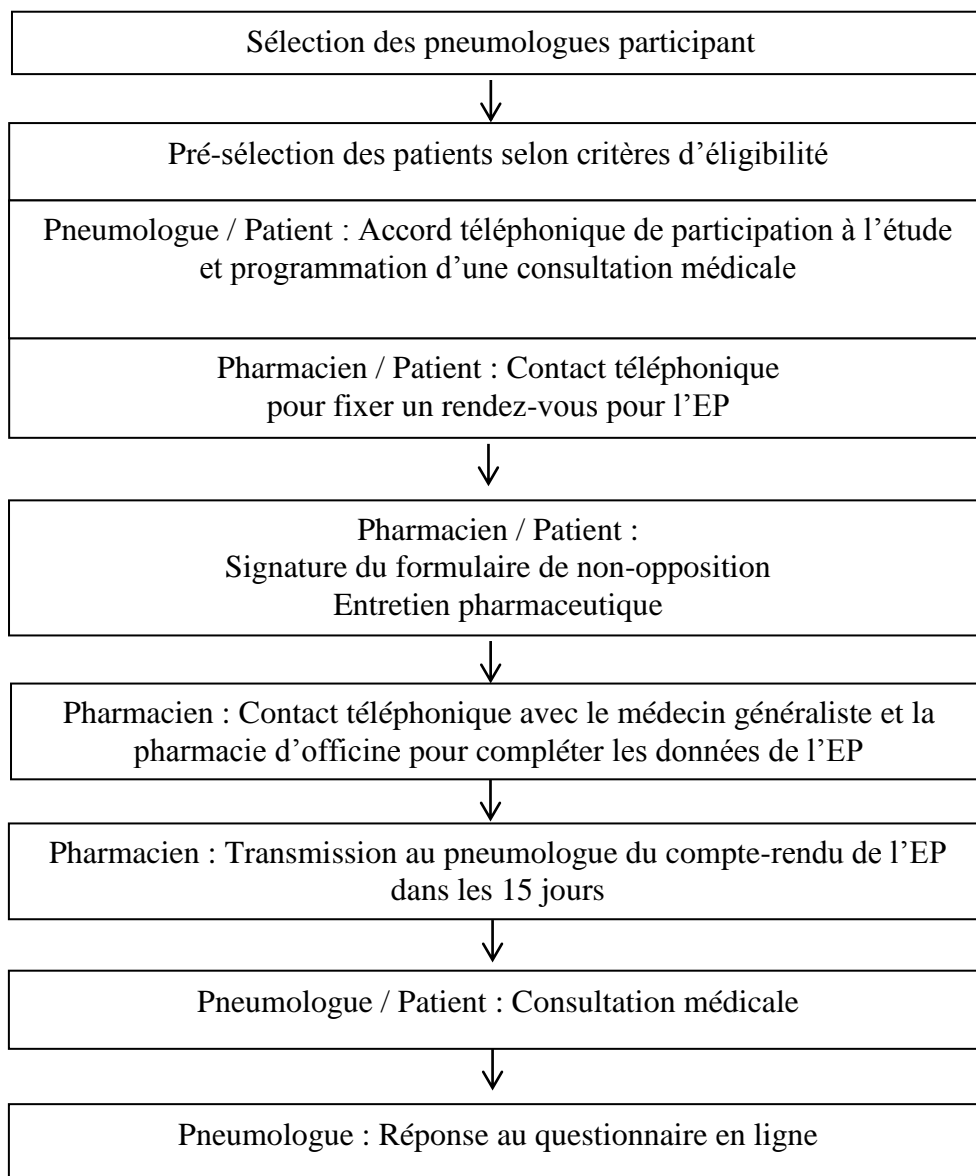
Sélection des pneumologues participant

Pré-sélection des patients selon critères d’éligibilité

Pneumologue / Patient : Accord téléphonique de participation à l’étude et programmation d’une consultation médicale

Pharmacien / Patient : Contact téléphonique pour fixer un rendez-vous pour l’EP

Pharmacien / Patient :
Signature du formulaire de non-opposition
Entretien pharmaceutique

Pharmacien : Contact téléphonique avec le médecin généraliste et la pharmacie d’officine pour compléter les données de l’EP

Pharmacien : Transmission au pneumologue du compte-rendu de l’EP dans les 15 jours

Pneumologue / Patient : Consultation médicale

Pneumologue : Réponse au questionnaire en ligne